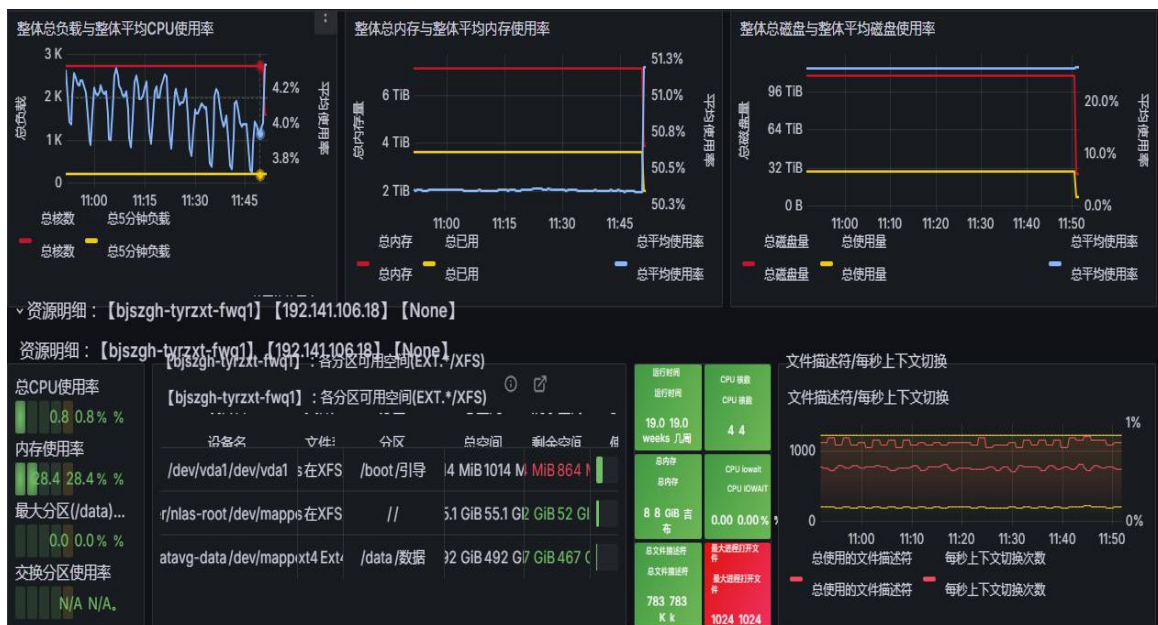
整体总负载与整体平均CPU使用率

3 K
2 K
1 K
0
总负载
4.2%
4.0%
3.8%
平均使用率
11:00 11:15 11:30 11:45
总核数 总5分钟负载
总核数 总5分钟负载

整体总内存与整体平均内存使用率

6 TiB
4 TiB
2 TiB
总内存量
51.3%
51.0%
50.8%
50.5%
50.3%
平均使用率
11:00 11:15 11:30 11:45
总内存 总已用 总平均使用率
总内存 总已用 总平均使用率

整体总磁盘与整体平均磁盘使用率

96 TiB
64 TiB
32 TiB
0 B
总磁盘量
20.0%
10.0%
0.0%
平均使用率
11:00 11:10 11:20 11:30 11:40 11:50
总磁盘量 总使用量 总平均使用率
总磁盘量 总使用量 总平均使用率

资源明细：【bjszgh-tyrzxt-fwq1】【192.141.106.18】【None】

资源明细：【bjszgh-tyrzxt-fwq1】【192.141.106.18】【None】

总CPU使用率
0.8 0.8 % %
内存使用率
28.4 28.4 % %
最大分区(/data)...
0.0 0.0 % %
交换分区使用率
N/A N/A。

【bjszgh-tyrzxt-fwq1】：各分区可用空间(EXT.*/XFS)
【bjszgh-tyrzxt-fwq1】：各分区可用空间(EXT.*/XFS)

| 设备名 | 文件 | 分区 | 总空间 | 剩余空间 | 使 |
|---|---|---|---|---|---|
| /dev/vda1/dev/vda1 | s在XFS | /boot/引导 | 4 MiB 1014 M | MiB 864 M | |
| r/nlas-root/dev/mapp | 在XFS | // | 5.1 GiB 55.1 GI | GiB 52 GI | |
| atavg-data/dev/mapp | xt4 Ext4 | /data/数据 | 92 GiB 492 GI | GiB 467 ( | |

运行时间
运行时间
19.0 19.0 weeks 几周

CPU 核数
CPU 核数
4 4

总内存
总内存
8 8 GiB 吉布

CPU iowait
CPU IOWAIT
0.00 0.00%

总文件描述符
总文件描述符
783 783 K k

最大进程打开文件
最大进程打开文件
1024 1024

文件描述符/每秒上下文切换
文件描述符/每秒上下文切换

1000
0
1%
0%
11:00 11:10 11:20 11:30 11:40 11:50
总使用的文件描述符 每秒上下文切换次数
总使用的文件描述符 每秒上下文切换次数